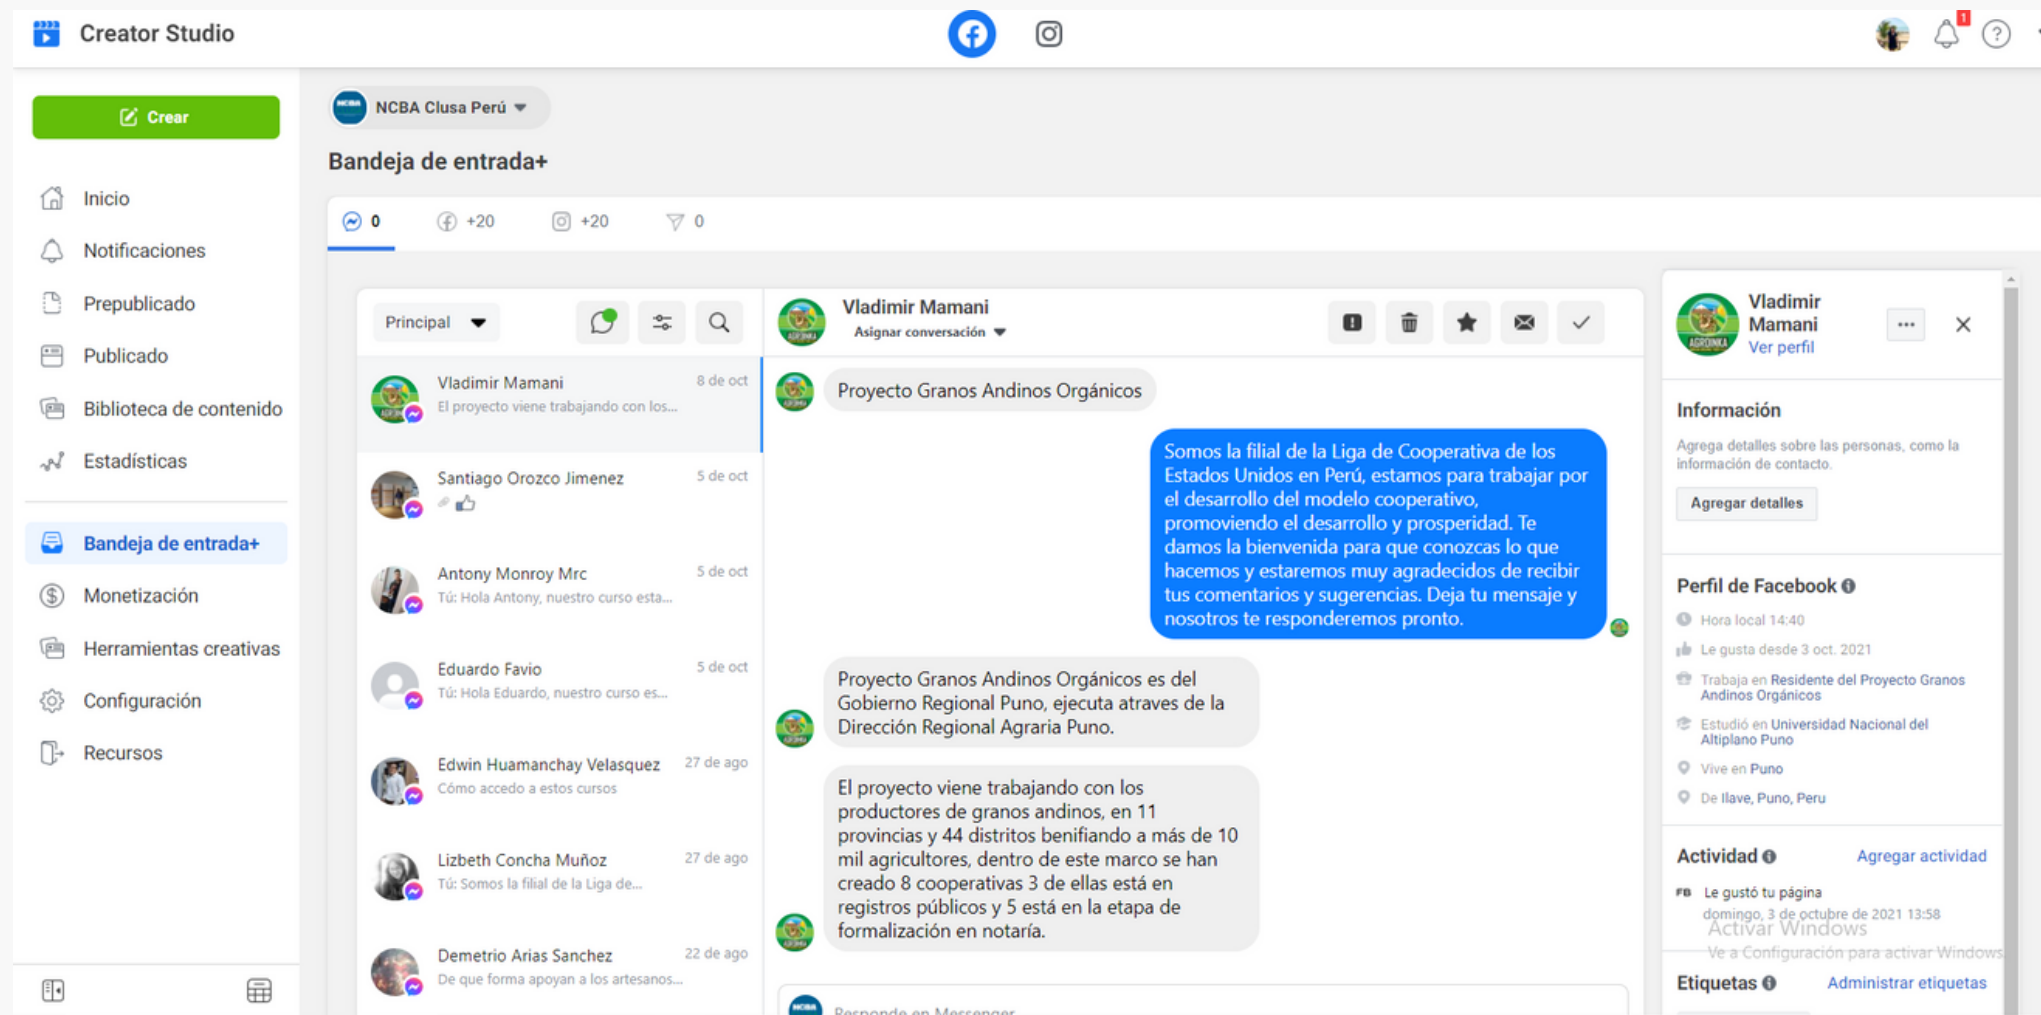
Creator Studio

Crear

Inicio
Notificaciones
Prepublicado
Publicado
Biblioteca de contenido
Estadísticas
Bandeja de entrada+
Monetización
Herramientas creativas
Configuración
Recursos

NCBA Clusa Perú

Bandeja de entrada+

0 +20 +20 0

Principal

Vladimir Mamani 8 de oct
El proyecto viene trabajando con los...

Santiago Orozco Jimenez 5 de oct

Antony Monroy Mrc 5 de oct
Tú: Hola Antony, nuestro curso esta...

Eduardo Favio 5 de oct
Tú: Hola Eduardo, nuestro curso es...

Edwin Huamanchay Velasquez 27 de ago
Cómo accedo a estos cursos

Lizbeth Concha Muñoz 27 de ago
Tú: Somos la filial de la Liga de...

Demetrio Arias Sanchez 22 de ago
De que forma apoyan a los artesanos...

Vladimir Mamani
Asignar conversación

Proyecto Granos Andinos Orgánicos

Somos la filial de la Liga de Cooperativa de los Estados Unidos en Perú, estamos para trabajar por el desarrollo del modelo cooperativo, promoviendo el desarrollo y prosperidad. Te damos la bienvenida para que conozcas lo que hacemos y estaremos muy agradecidos de recibir tus comentarios y sugerencias. Deja tu mensaje y nosotros te responderemos pronto.

Proyecto Granos Andinos Orgánicos es del Gobierno Regional Puno, ejecuta atraves de la Dirección Regional Agraria Puno.

El proyecto viene trabajando con los productores de granos andinos, en 11 provincias y 44 distritos benifiando a más de 10 mil agricultores, dentro de este marco se han creado 8 cooperativas 3 de ellas está en registros públicos y 5 está en la etapa de formalización en notaría.

Responde en Messenger...

Vladimir Mamani
Ver perfil

Información
Agrega detalles sobre las personas, como la información de contacto.
Agregar detalles

Perfil de Facebook
Hora local 14:40
Le gusta desde 3 oct. 2021
Trabaja en Residente del Proyecto Granos Andinos Orgánicos
Estudió en Universidad Nacional del Altiplano Puno
Vive en Puno
De Ilave, Puno, Peru

Actividad Agregar actividad
Le gustó tu página
domingo, 3 de octubre de 2021 13:58

Activar Windows
Ve a Configuración para activar Windows.

Etiquetas Administrar etiquetas